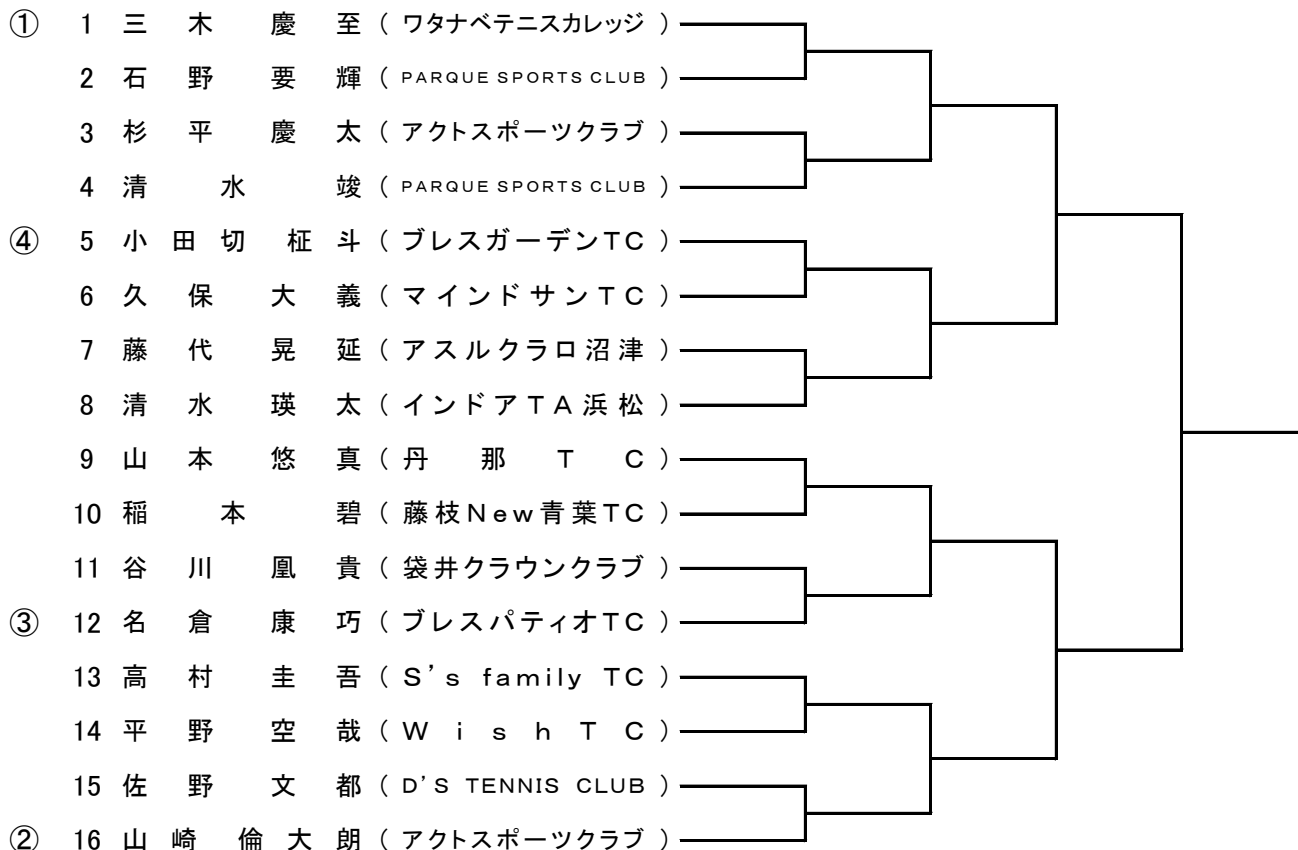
① 1 三木 慶至 ( ワタナベテニスカレッジ )
2 石野 要輝 ( PARQUE SPORTS CLUB )
3 杉平 慶太 ( アクトスポーツクラブ )
4 清水 竣 ( PARQUE SPORTS CLUB )
④ 5 小田切 柾斗 ( ブレスガーデンTC )
6 久保 大義 ( マインドサンTC )
7 藤代 晃延 ( アスルクラロ沼津 )
8 清水 瑛太 ( インドアTA浜松 )
9 山本 悠真 ( 丹那TC )
10 稲本 碧 ( 藤枝New青葉TC )
11 谷川 凰貴 ( 袋井クラウンクラブ )
③ 12 名倉 康巧 ( ブレスパティオTC )
13 高村 圭吾 ( S's family TC )
14 平野 空哉 ( Wish TC )
15 佐野 文都 ( D'S TENNIS CLUB )
② 16 山崎 倫大朗 ( アクトスポーツクラブ )